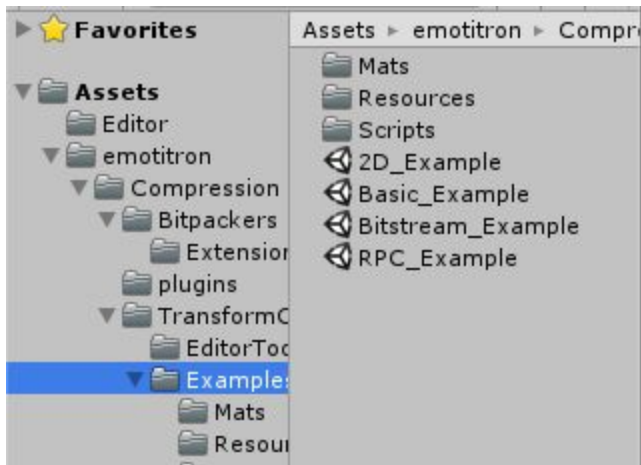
Favorites

Assets
Editor
emotitron
Compression
Bitpackers
Extensior
plugins
TransformC
EditorToc
Example:
Mats
Resour

Assets ▸ emotitron ▸ Compre

Mats
Resources
Scripts
2D_Example
Basic_Example
Bitstream_Example
RPC_Example